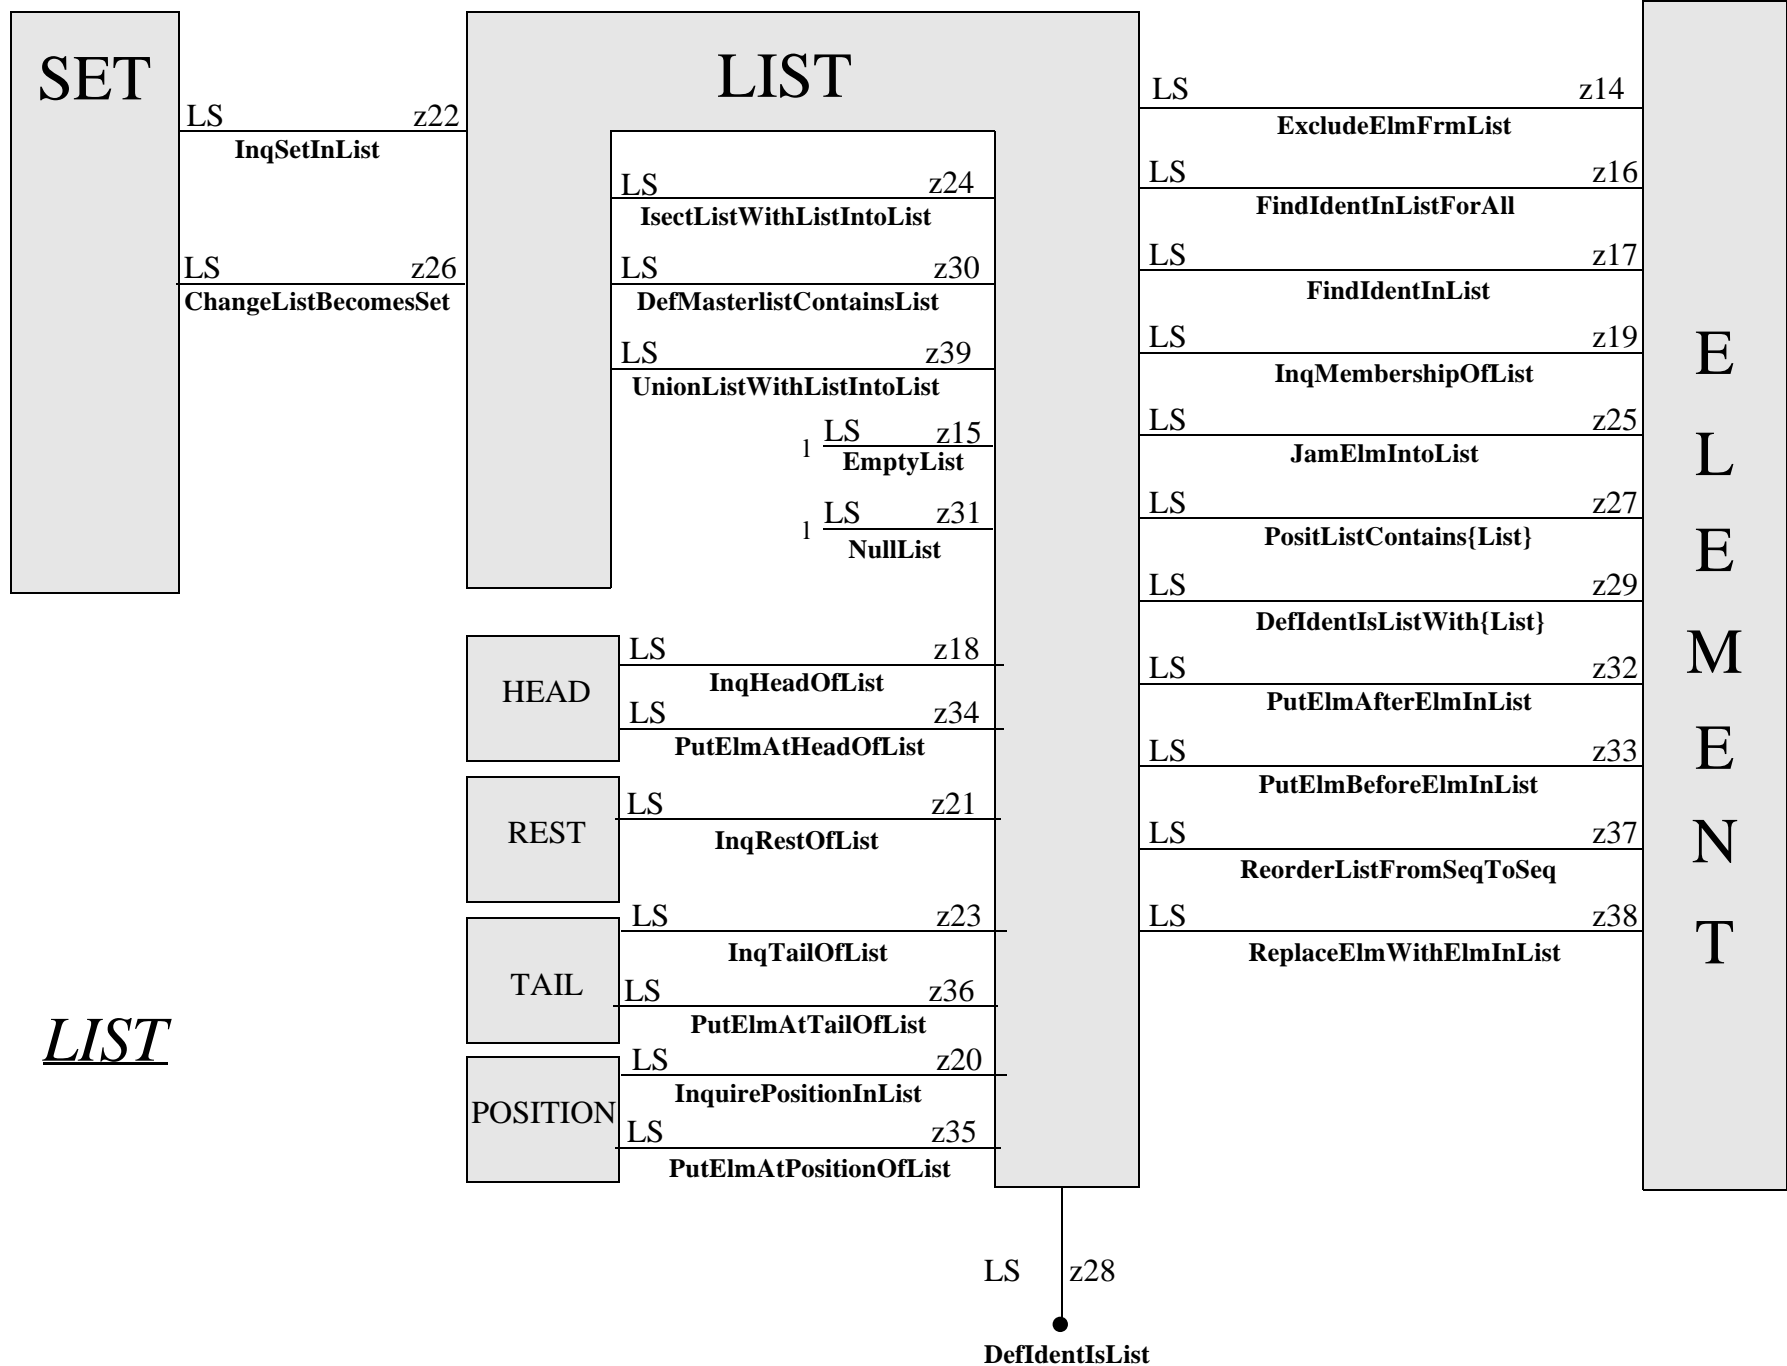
SET

LS z22
InqSetInList

LS z26
ChangeListBecomesSet

LIST

LS z24
IsectListWithListIntoList

LS z30
DefMasterlistContainsList

LS z39
UnionListWithListIntoList

1 LS z15
EmptyList

1 LS z31
NullList

HEAD
LS z18
InqHeadOfList
LS z34
PutElmAtHeadOfList

REST
LS z21
InqRestOfList

TAIL
LS z23
InqTailOfList
LS z36
PutElmAtTailOfList

POSITION
LS z20
InquirePositionInList
LS z35
PutElmAtPositionOfList

LS z14
ExcludeElmFrmList

LS z16
FindIdentInListForAll

LS z17
FindIdentInList

LS z19
InqMembershipOfList

LS z25
JamElmIntoList

LS z27
PositListContains{List}

LS z29
DefIdentIsListWith{List}

LS z32
PutElmAfterElmInList

LS z33
PutElmBeforeElmInList

LS z37
ReorderListFromSeqToSeq

LS z38
ReplaceElmWithElmInList

E L E M E N T

LIST

LS z28
DefIdentIsList